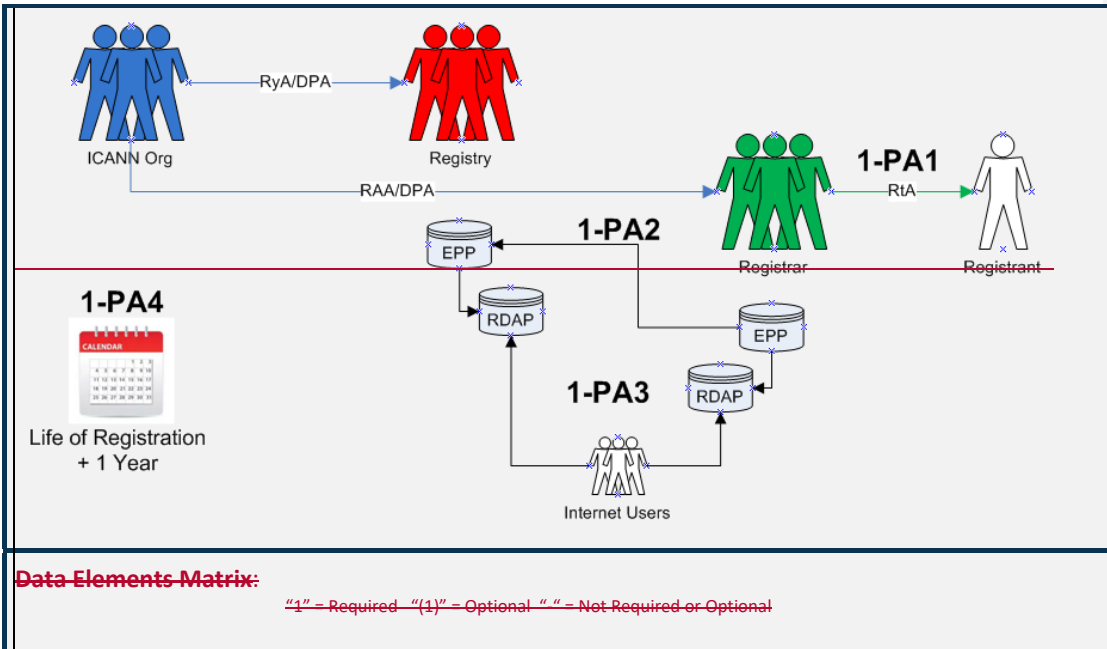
ICANN Org

RyA/DPA

Registry

RAA/DPA

1-PA1

RtA

Registrar

Registrant

1-PA2

EPP

RDAP

EPP

RDAP

1-PA3

Internet Users

1-PA4

CALENDAR

Life of Registration + 1 Year

Data Elements Matrix:

"1" = Required "(1)" = Optional "-" = Not Required or Optional